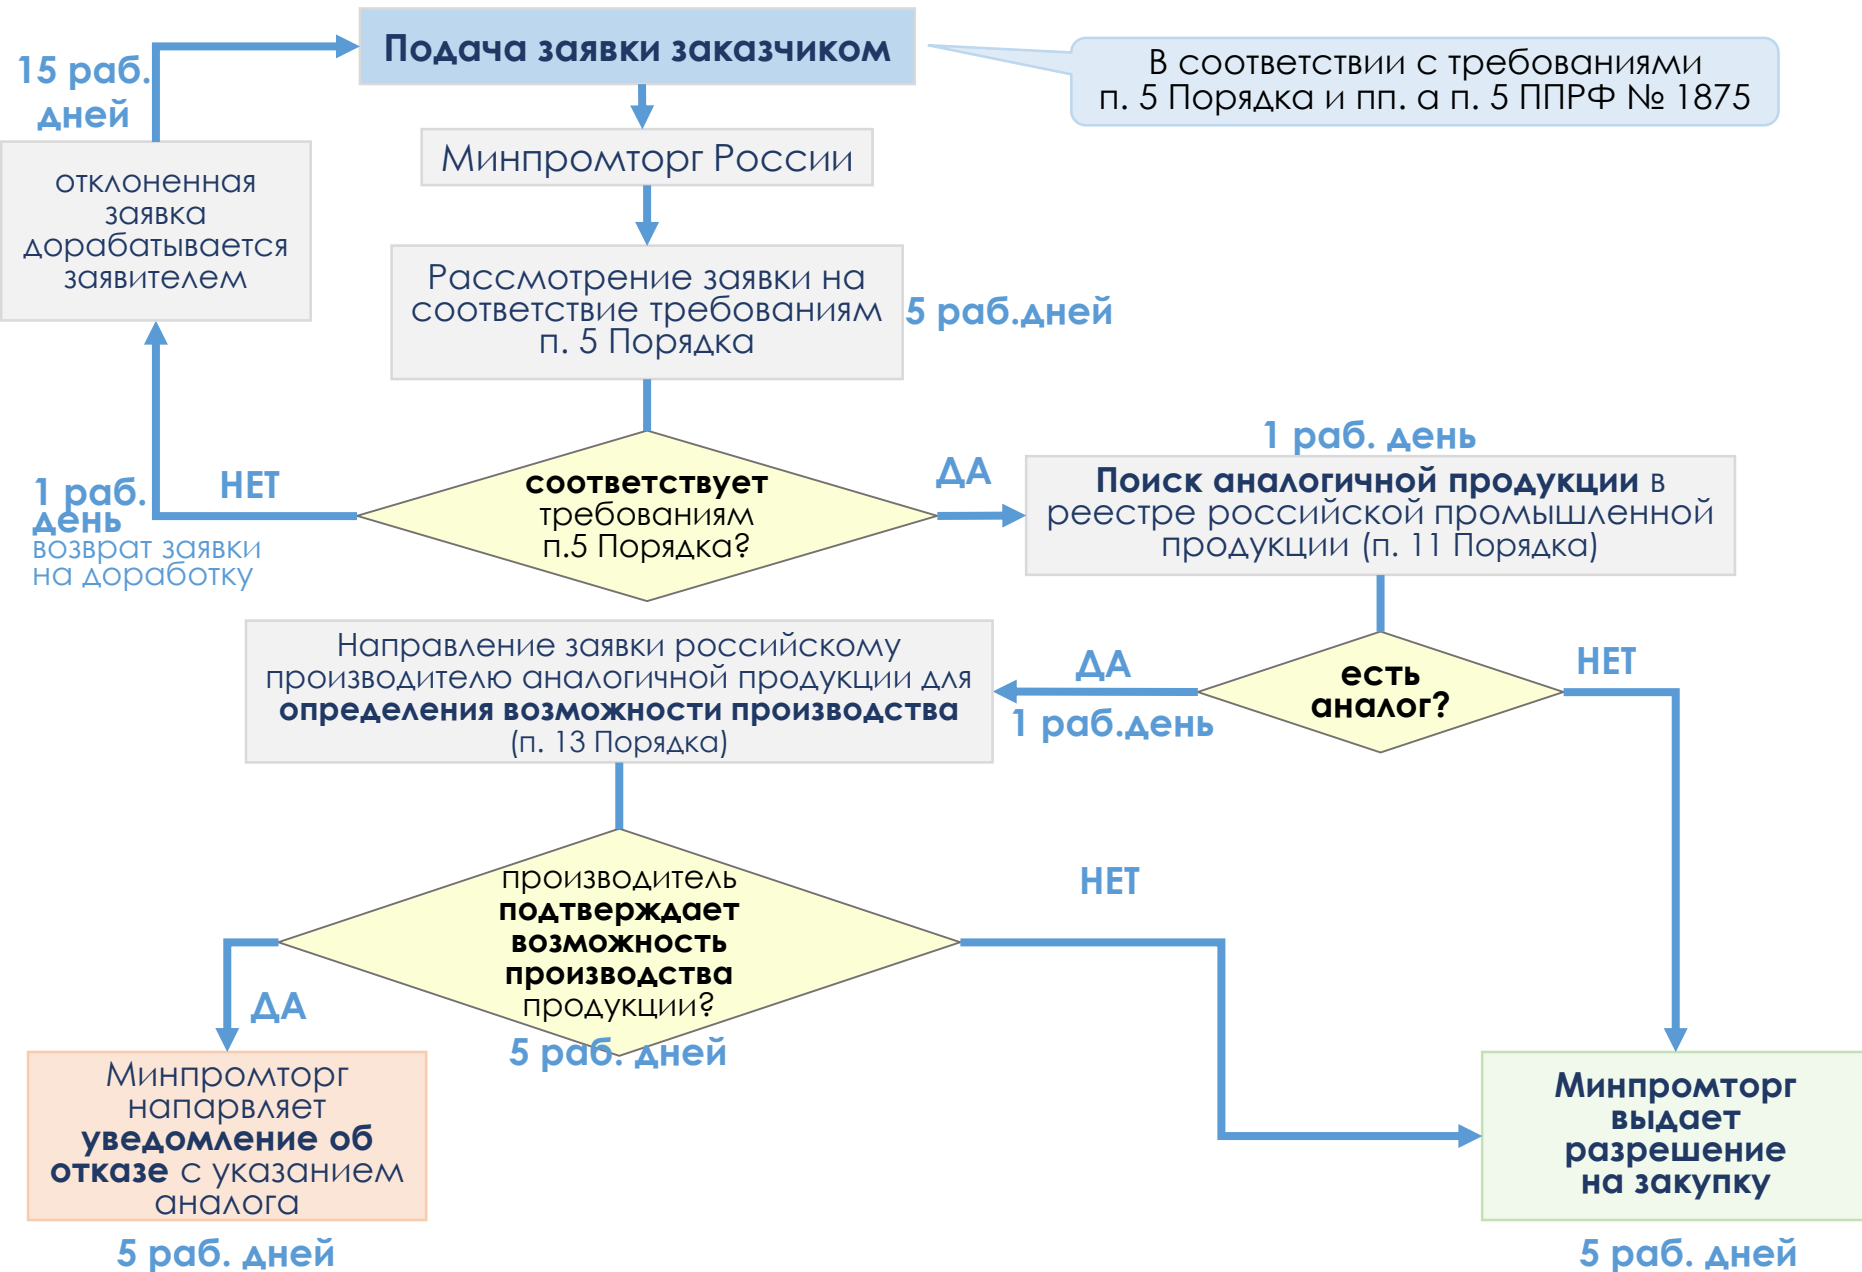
15 раб. дней

Подача заявки заказчиком

В соответствии с требованиями п. 5 Порядка и пп. а п. 5 ППРФ № 1875

отклоненная заявка дорабатывается заявителем

Минпромторг России

Рассмотрение заявки на соответствие требованиям п. 5 Порядка

5 раб.дней

1 раб. день

1 раб. день

НЕТ

возврат заявки на доработку

соответствует требованиям п.5 Порядка?

ДА

Поиск аналогичной продукции в реестре российской промышленной продукции (п. 11 Порядка)

Направление заявки российскому производителю аналогичной продукции для определения возможности производства (п. 13 Порядка)

ДА

1 раб.день

есть аналог?

НЕТ

НЕТ

производитель подтверждает возможность производства продукции?

ДА

5 раб. дней

Минпромторг напарвляет уведомление об отказе с указанием аналога

Минпромторг выдает разрешение на закупку

5 раб. дней

5 раб. дней